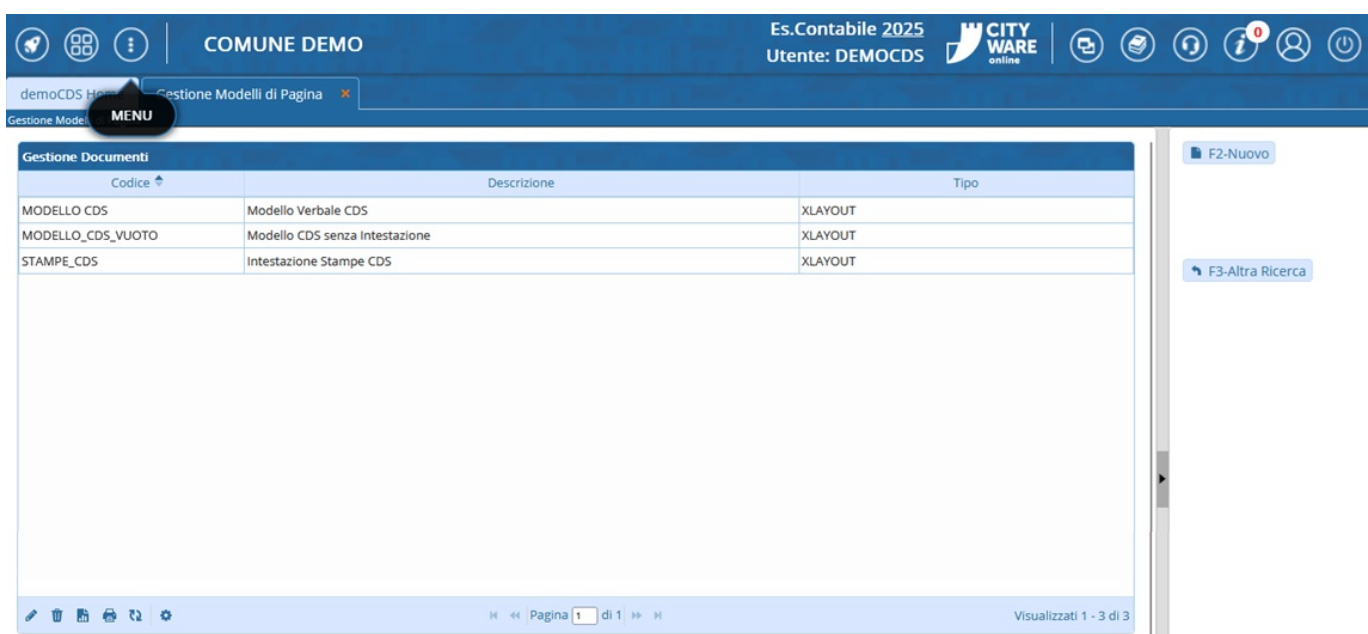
COMUNE DEMO

Es.Contabile 2025
Utente: DEMOCDS

CITY WARE online

0

demoCDS Hom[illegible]
MENU
Gestione Modelli di Pagina ×

Gestione Model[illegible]

Gestione Documenti

| Codice | Descrizione | Tipo |
|---|---|---|
| MODELLO CDS | Modello Verbale CDS | XLAYOUT |
| MODELLO_CDS_VUOTO | Modello CDS senza Intestazione | XLAYOUT |
| STAMPE_CDS | Intestazione Stampe CDS | XLAYOUT |

Pagina 1 di 1

Visualizzati 1 - 3 di 3

F2-Nuovo

F3-Altra Ricerca